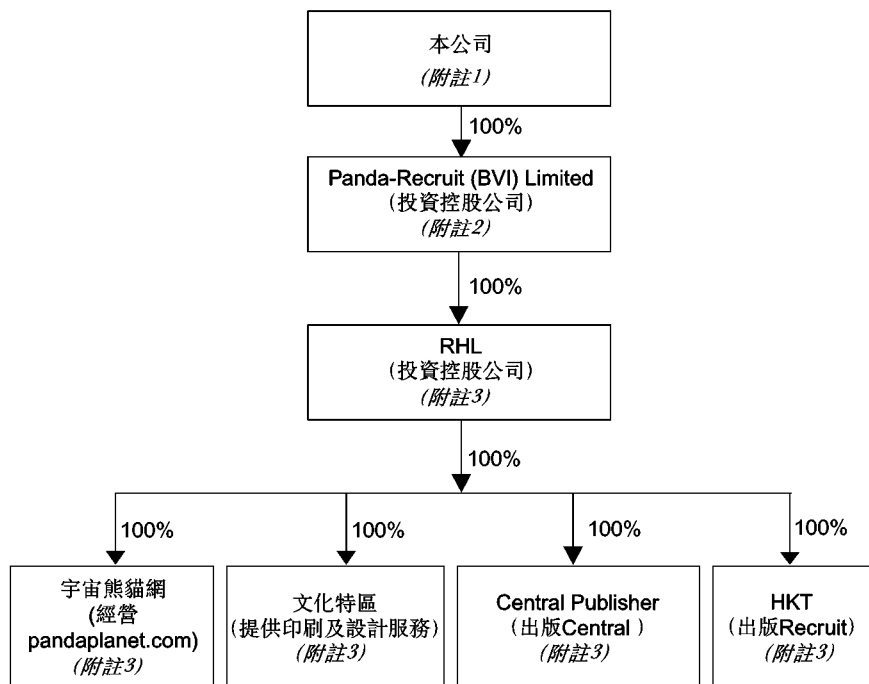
本公司
(附註1)

100%

Panda-Recruit (BVI) Limited
(投資控股公司)
(附註2)

100%

RHL
(投資控股公司)
(附註3)

100%

100%

宇宙熊貓網
(經營 pandaplanet.com)
(附註3)

100%

文化特區
(提供印刷及設計服務)
(附註3)

100%

Central Publisher
(出版Central)
(附註3)

100%

HKT
(出版Recruit)
(附註3)